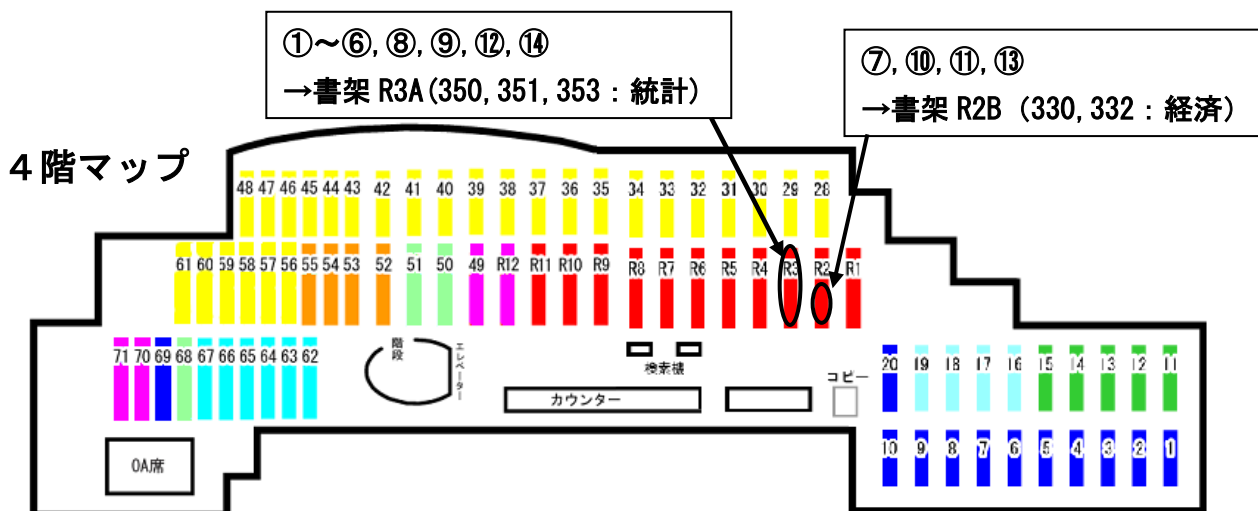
①～⑥, ⑧, ⑨, ⑫, ⑭
→書架 R3A(350, 351, 353：統計)

⑦, ⑩, ⑪, ⑬
→書架 R2B（330, 332：経済）

４階マップ

48 47 46 45 44 43 42 41 40 39 38 37 36 35 34 33 32 31 30 29 28

61 60 59 58 57 56 55 54 53 52 51 50 49 R12 R11 R10 R9 R8 R7 R6 R5 R4 R3 R2 R1

71 70 69 68 67 66 65 64 63 62

階段

エレベーター

検索機

カウンター

コピー

20 19 18 17 16 15 14 13 12 11

10 9 8 7 6 5 4 3 2 1

OA席